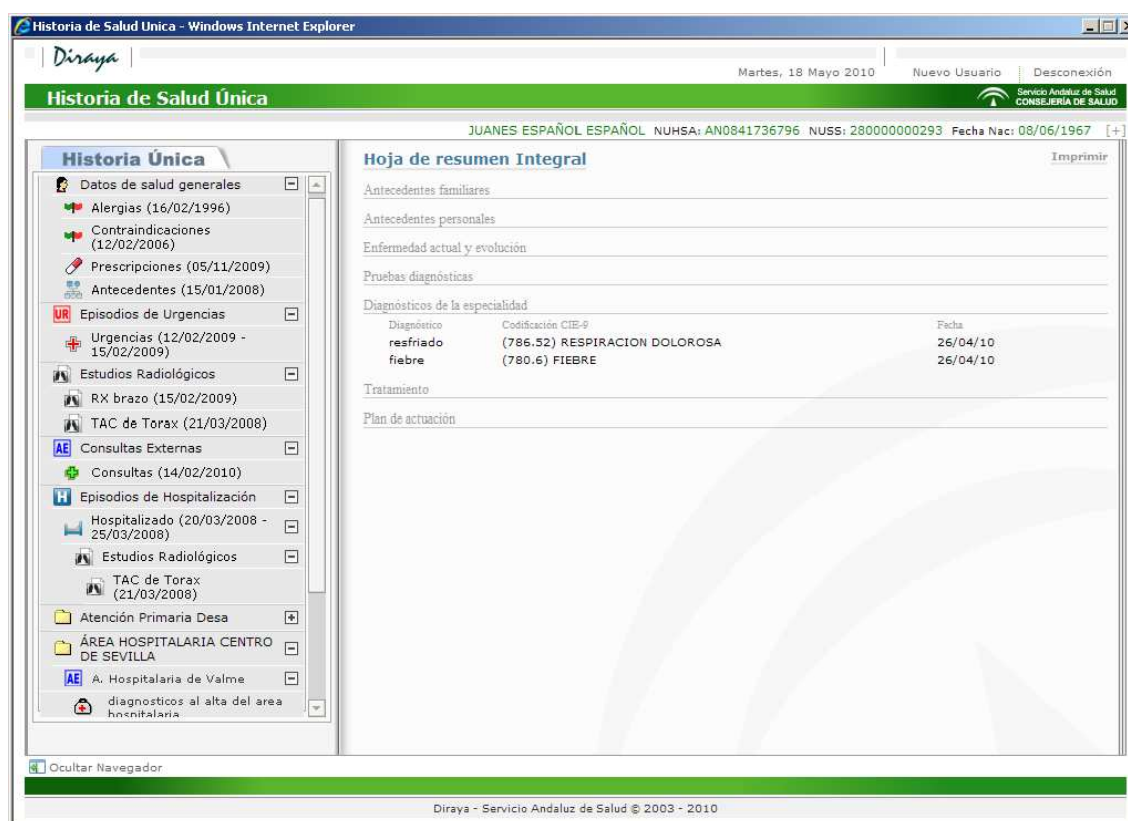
Historia de Salud Unica - Windows Internet Explorer

Diraya

Martes, 18 Mayo 2010 Nuevo Usuario Desconexión

Historia de Salud Única

Servicio Andaluz de Salud
CONSEJERÍA DE SALUD

JUANES ESPAÑOL ESPAÑOL NUHSA: AN0841736796 NUSS: 280000000293 Fecha Nac: 08/06/1967 [+]

Historia Única

Datos de salud generales
Alergias (16/02/1996)
Contraindicaciones (12/02/2006)
Prescripciones (05/11/2009)
Antecedentes (15/01/2008)
UR Episodios de Urgencias
Urgencias (12/02/2009 - 15/02/2009)
Estudios Radiológicos
RX brazo (15/02/2009)
TAC de Torax (21/03/2008)
AE Consultas Externas
Consultas (14/02/2010)
H Episodios de Hospitalización
Hospitalizado (20/03/2008 - 25/03/2008)
Estudios Radiológicos
TAC de Torax (21/03/2008)
Atención Primaria Desa
ÁREA HOSPITALARIA CENTRO DE SEVILLA
AE A. Hospitalaria de Valme
diagnosticos al alta del area hospitalaria

Hoja de resumen Integral

Imprimir

Antecedentes familiares

Antecedentes personales

Enfermedad actual y evolución

Pruebas diagnósticas

Diagnósticos de la especialidad

| Diagnóstico | Codificación CIE-9 | Fecha |
|---|---|---|
| resfriado | (786.52) RESPIRACION DOLOROSA | 26/04/10 |
| fiebre | (780.6) FIEBRE | 26/04/10 |

Tratamiento

Plan de actuación

Ocultar Navegador

Diraya - Servicio Andaluz de Salud © 2003 - 2010